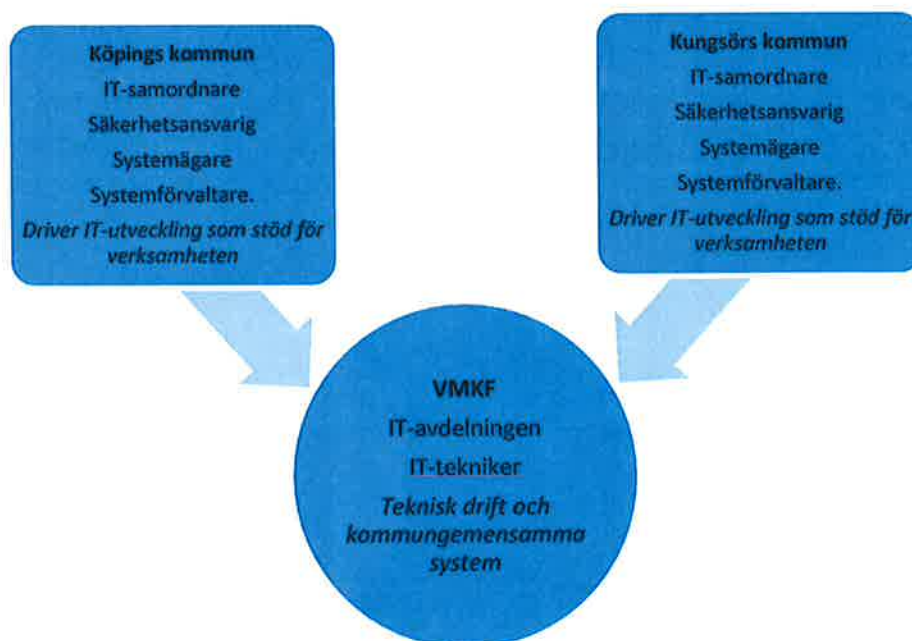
Köpings kommun
IT-samordnare
Säkerhetsansvarig
Systemägare
Systemförvaltare.
Driver IT-utveckling som stöd för verksamheten

Kungsörs kommun
IT-samordnare
Säkerhetsansvarig
Systemägare
Systemförvaltare.
Driver IT-utveckling som stöd för verksamheten

VMKF
IT-avdelningen
IT-tekniker
Teknisk drift och kommungemensamma system